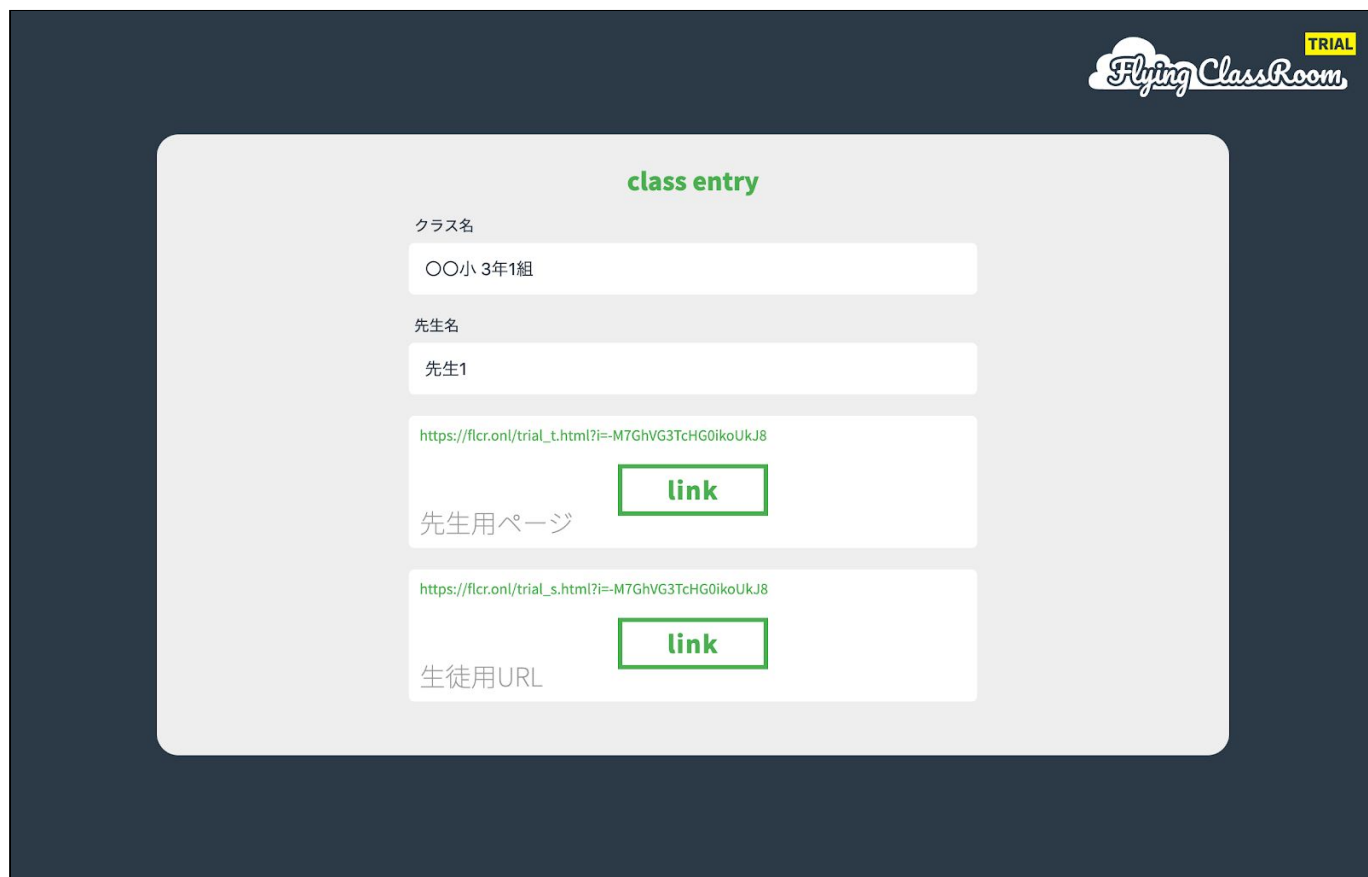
TRIAL
Flying ClassRoom

class entry

クラス名

○○小 3年1組

先生名

先生1

https://flcr.onl/trial_t.html?i=-M7GhVG3TcHG0ikoUkJ8

link

先生用ページ

https://flcr.onl/trial_s.html?i=-M7GhVG3TcHG0ikoUkJ8

link

生徒用URL